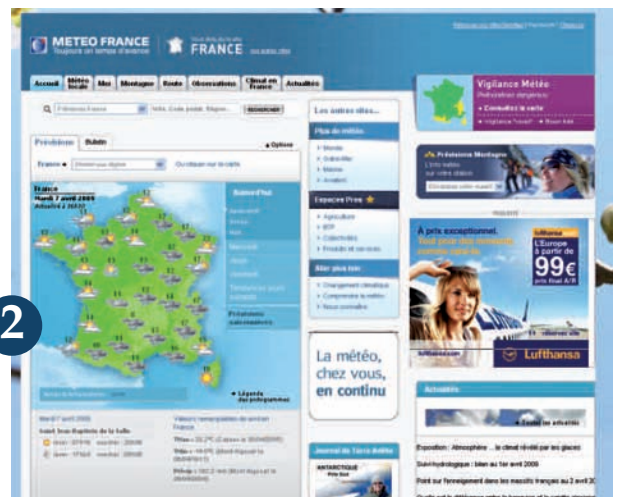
METEO FRANCE
Toujours un temps d'avance

FRANCE

Accueil | Météo locale | Mer | Montagne | Route | Observations | Climat en France | Actualités

RECHERCHER

Prévisions | Bulletin

+ Options

France

France
Mardi 7 avril 2009

Aujourd'hui
Prévisions saisonnières

+ Légende des pictogrammes

Mardi 7 avril 2009
Saint Jean-Baptiste de la Salle

Les autres sites...

Plus de météo

Espaces Pros

Aller plus loin

La météo, chez vous, en continu

Journal de Terre Adélie

ANTARCTIQUE

Vigilance Météo
+ Consultez la carte

Prévisions Montagne

À prix exceptionnel.

L'Europe à partir de
99€
prix final A/R

Lufthansa

Actualités

Exposition : Atmosphère ... le climat révélé par les glaces

Suivi hydrologique : bilan au 1er avril 2009

2